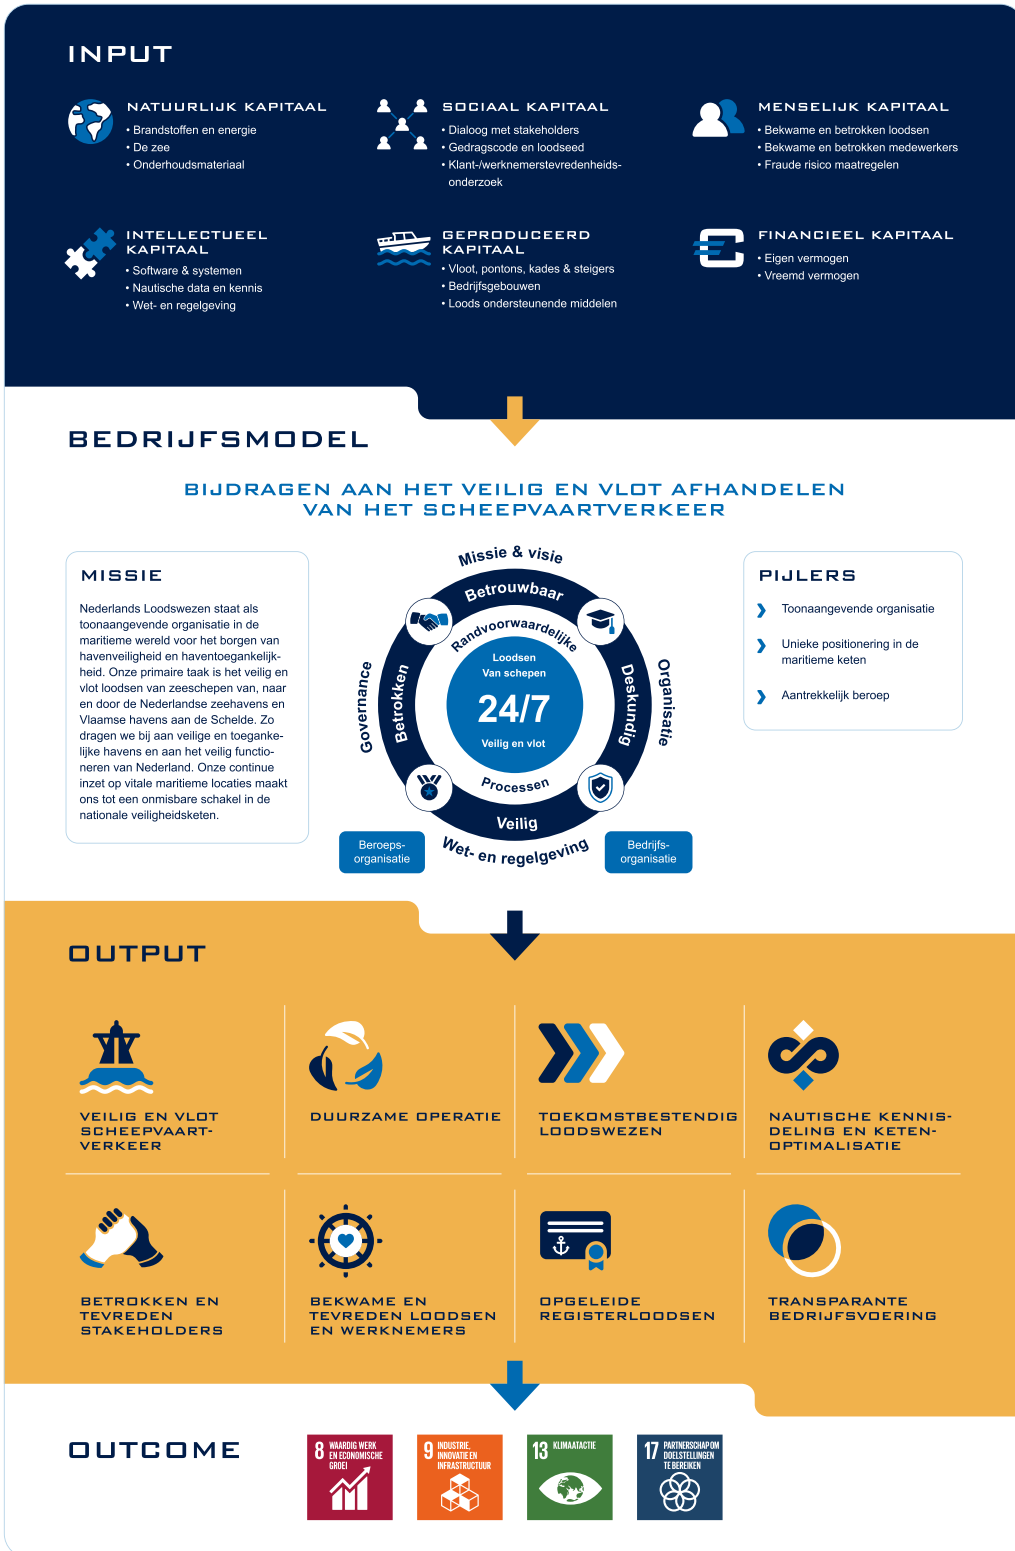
INPUT

NATUURLIJK KAPITAAL
• Brandstoffen en energie
• De zee
• Onderhoudsmateriaal

SOCIAAL KAPITAAL
• Dialoog met stakeholders
• Gedragscode en loodseed
• Klant-/werknemerstevredenheidsonderzoek

MENSELIJK KAPITAAL
• Bekwame en betrokken loodsen
• Bekwame en betrokken medewerkers
• Fraude risico maatregelen

INTELLECTUEEL KAPITAAL
• Software & systemen
• Nautische data en kennis
• Wet- en regelgeving

GEPRODUCEERD KAPITAAL
• Vloot, pontons, kades & steigers
• Bedrijfsgebouwen
• Loods ondersteunende middelen

FINANCIEEL KAPITAAL
• Eigen vermogen
• Vreemd vermogen

BEDRIJFSMODEL

BIJDRAGEN AAN HET VEILIG EN VLOT AFHANDELEN VAN HET SCHEEPVAARTVERKEER

MISSIE

Nederlands Loodswezen staat als toonaangevende organisatie in de maritieme wereld voor het borgen van havenveiligheid en haventoegankelijkheid. Onze primaire taak is het veilig en vlot loodsen van zeeschepen van, naar en door de Nederlandse zeehavens en Vlaamse havens aan de Schelde. Zo dragen we bij aan veilige en toegankelijke havens en aan het veilig functioneren van Nederland. Onze continue inzet op vitale maritieme locaties maakt ons tot een onmisbare schakel in de nationale veiligheidsketen.

Missie & visie
Betrouwbaar
Randvoorwaardelijke
Loodsen
Van schepen
24/7
Veilig en vlot
Governance
Betrokken
Organisatie
Deskundig
Processen
Veilig
Wet- en regelgeving
Beroeps-organisatie
Bedrijfs-organisatie

PIJLERS
❯ Toonaangevende organisatie
❯ Unieke positionering in de maritieme keten
❯ Aantrekkelijk beroep

OUTPUT

VEILIG EN VLOT SCHEEPVAARTVERKEER
DUURZAME OPERATIE
TOEKOMSTBESTENDIG LOODSWEZEN
NAUTISCHE KENNISDELING EN KETENOPTIMALISATIE
BETROKKEN EN TEVREDEN STAKEHOLDERS
BEKWAME EN TEVREDEN LOODSEN EN WERKNEMERS
OPGELEIDE REGISTERLOODSEN
TRANSPARANTE BEDRIJFSVOERING

OUTCOME

8 WAARDIG WERK EN ECONOMISCHE GROEI
9 INDUSTRIE, INNOVATIE EN INFRASTRUCTUUR
13 KLIMAATACTIE
17 PARTNERSCHAP OM DOELSTELLINGEN TE BEREIKEN